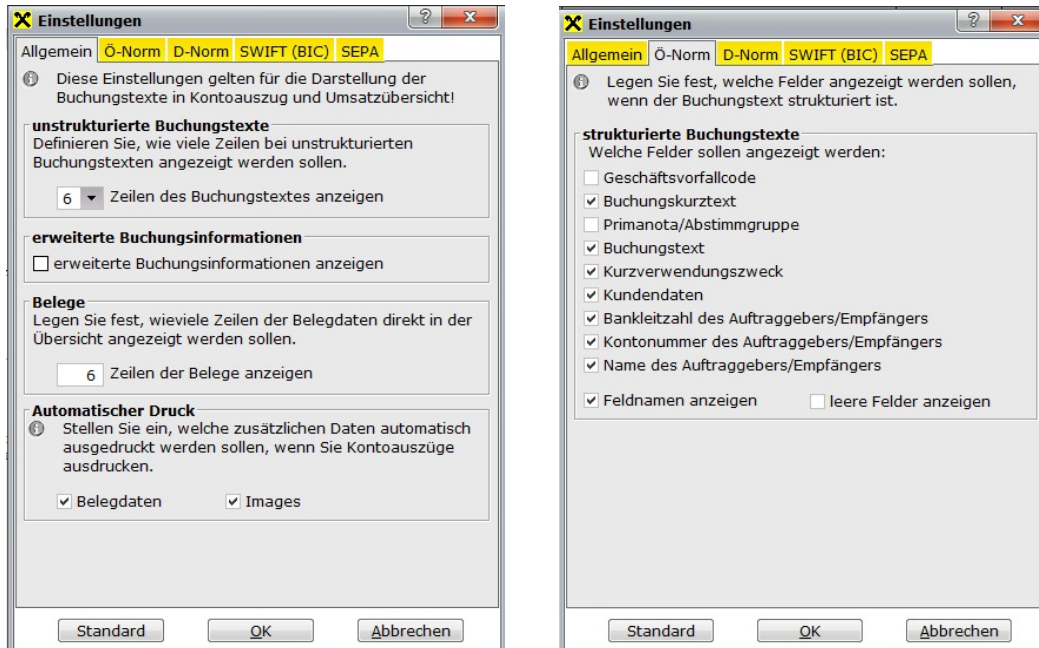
Einstellungen

? X

Allgemein Ö-Norm D-Norm SWIFT (BIC) SEPA

Diese Einstellungen gelten für die Darstellung der Buchungstexte in Kontoauszug und Umsatzübersicht!

unstrukturierte Buchungstexte
Definieren Sie, wie viele Zeilen bei unstrukturierten Buchungstexten angezeigt werden sollen.

6 Zeilen des Buchungstextes anzeigen

erweiterte Buchungsinformationen
erweiterte Buchungsinformationen anzeigen

Belege
Legen Sie fest, wieviele Zeilen der Belegdaten direkt in der Übersicht angezeigt werden sollen.

6 Zeilen der Belege anzeigen

Automatischer Druck
Stellen Sie ein, welche zusätzlichen Daten automatisch ausgedruckt werden sollen, wenn Sie Kontoauszüge ausdrucken.

Belegdaten Images

Standard OK Abbrechen

Einstellungen

? X

Allgemein Ö-Norm D-Norm SWIFT (BIC) SEPA

Legen Sie fest, welche Felder angezeigt werden sollen, wenn der Buchungstext strukturiert ist.

strukturierte Buchungstexte
Welche Felder sollen angezeigt werden:
Geschäftsvorfallcode
Buchungskurztext
Primanota/Abstimmgruppe
Buchungstext
Kurzverwendungszweck
Kundendaten
Bankleitzahl des Auftraggebers/Empfängers
Kontonummer des Auftraggebers/Empfängers
Name des Auftraggebers/Empfängers

Feldnamen anzeigen leere Felder anzeigen

Standard OK Abbrechen